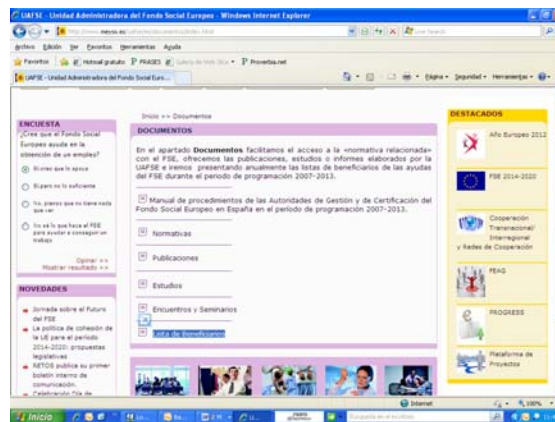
UAFSE - Unidad Administradora del Fondo Social Europeo - Windows Internet Explorer

http://www.meyss.es/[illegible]

Archivo Edición Ver Favoritos Herramientas Ayuda

Favoritos Hotmail gratuito PRASES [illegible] Proverbia.net

UAFSE - Unidad Administradora del Fondo Social Euro...

Página Seguridad Herramientas

Inicio >> Documentos

ENCUESTA

¿Cree que el Fondo Social Europeo ayuda en la obtención de un empleo?

Sí, creo que le apoya

Sí, pero no lo suficiente

No, pienso que no tiene nada que ver

No sé lo que hace el FSE para ayudar a conseguir un trabajo

Opinar >>
Mostrar resultado >>

NOVEDADES

Jornada sobre el Futuro del FSE

La política de cohesión de la UE para el período 2014-2020: propuestas legislativas

RETOS publica su primer boletín interno de comunicación.

Celebración Día de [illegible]

DOCUMENTOS

En el apartado Documentos facilitamos el acceso a la «normativa relacionada» con el FSE, ofrecemos las publicaciones, estudios o informes elaborados por la UAFSE e iremos presentando anualmente las listas de beneficiarios de las ayudas del FSE durante el periodo de programación 2007-2013.

Manual de procedimientos de las Autoridades de Gestión y de Certificación del Fondo Social Europeo en España en el periodo de programación 2007-2013.

Normativas

Publicaciones

Estudios

Encuentros y Seminarios

Lista de Beneficiarios

DESTACADOS

Año Europeo 2012

FSE 2014-2020

Cooperación Transnacional/ Interregional y Redes de Cooperación

FEAG

PROGRESS

Plataforma de Proyectos

Internet

100%

Inicio

Búsqueda en el escritorio